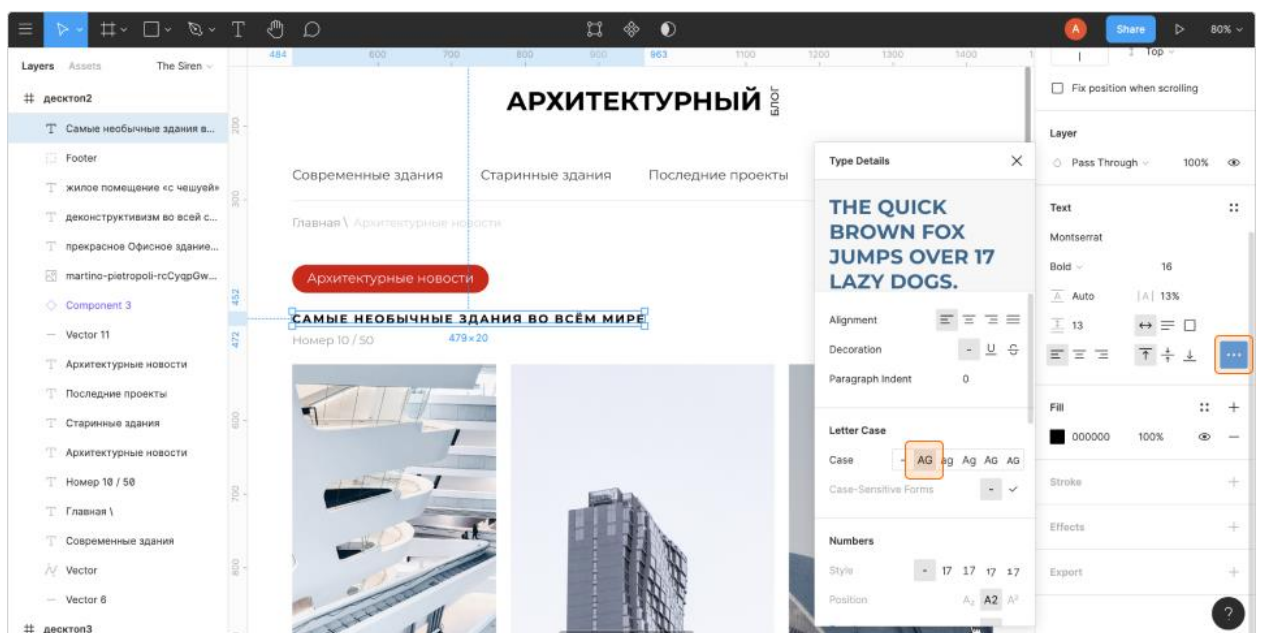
Share 80%

Layers Assets The Siren

# десктоп2
T Самые необычные здания в...
Footer
T жилое помещение «с чешуей»
T деконструктивизм во всей с...
T прекрасное Офисное здание...
martino-pietropoli-rcCyqpGw...
Component 3
Vector 11
T Архитектурные новости
T Последние проекты
T Старинные здания
T Архитектурные новости
T Номер 10 / 50
T Главная \
T Современные здания
Vector
Vector 6
# десктоп3

484 600 700 800 900 963 1100 1200 1300 1400

АРХИТЕКТУРНЫЙ БЛОГ

Современные здания Старинные здания Последние проекты

Главная \ Архитектурные новости

Архитектурные новости

САМЫЕ НЕОБЫЧНЫЕ ЗДАНИЯ ВО ВСЁМ МИРЕ
Номер 10 / 50 479×20

Type Details

THE QUICK BROWN FOX JUMPS OVER 17 LAZY DOGS.

Alignment
Decoration
Paragraph Indent 0

Letter Case
Case AG ag Ag AG AG
Case-Sensitive Forms

Numbers
Style 17 17 17 17
Position A2

Top
Fix position when scrolling

Layer
Pass Through 100%

Text
Montserrat
Bold 16
Auto 13%
13

Fill
000000 100%

Stroke

Effects

Export

?